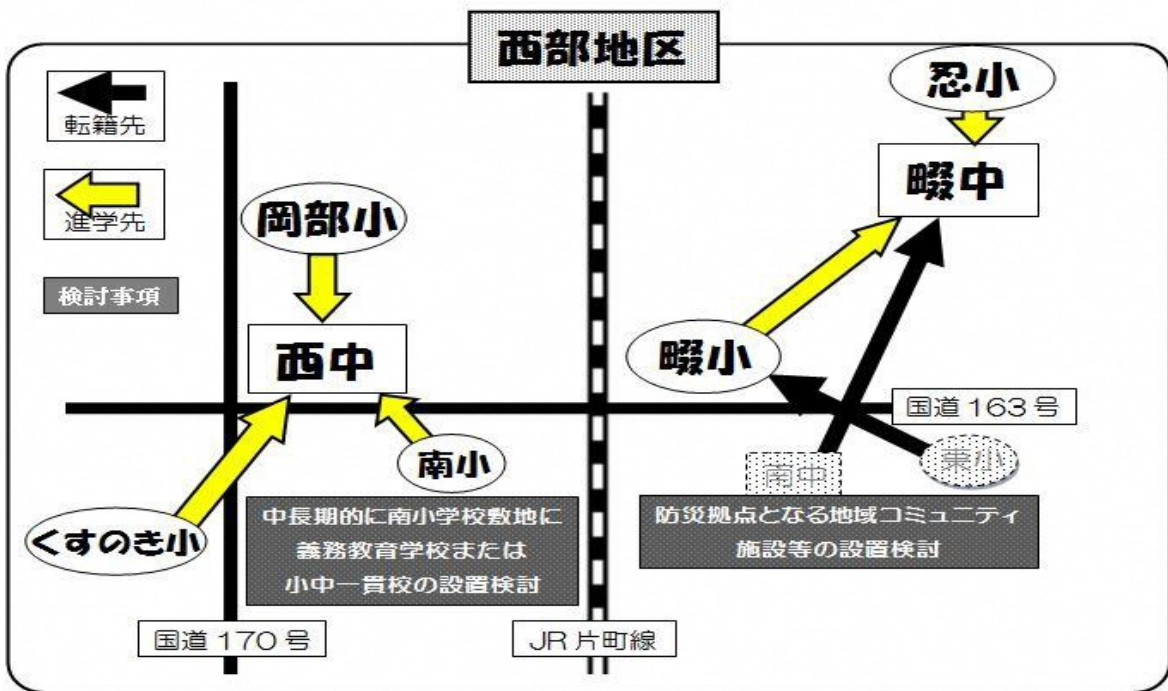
西部地区

転籍先

進学先

検討事項

岡部小

西中

南小

くすのき小

中長期的に南小学校敷地に
義務教育学校または
小中一貫校の設置検討

国道 170 号

JR 片町線

忍小

畷中

畷小

国道 163 号

南中

東小

防災拠点となる地域コミュニティ
施設等の設置検討